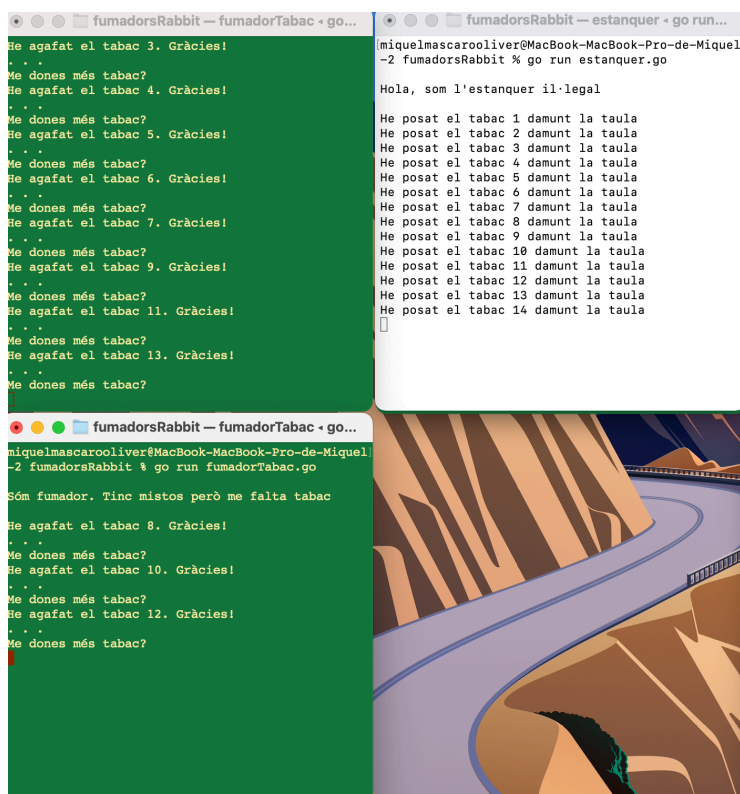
fumadorsRabbit — fumadorTabac ‹ go

He agafat el tabac 3. Gràcies!
. . .
Me dones més tabac?
He agafat el tabac 4. Gràcies!
. . .
Me dones més tabac?
He agafat el tabac 5. Gràcies!
. . .
Me dones més tabac?
He agafat el tabac 6. Gràcies!
. . .
Me dones més tabac?
He agafat el tabac 7. Gràcies!
. . .
Me dones més tabac?
He agafat el tabac 9. Gràcies!
. . .
Me dones més tabac?
He agafat el tabac 11. Gràcies!
. . .
Me dones més tabac?
He agafat el tabac 13. Gràcies!
. . .
Me dones més tabac?

fumadorsRabbit — estanquer ‹ go run...

miquelmascarooliver@MacBook-MacBook-Pro-de-Miquel-2 fumadorsRabbit % go run estanquer.go

Hola, som l'estanquer il·legal

He posat el tabac 1 damunt la taula
He posat el tabac 2 damunt la taula
He posat el tabac 3 damunt la taula
He posat el tabac 4 damunt la taula
He posat el tabac 5 damunt la taula
He posat el tabac 6 damunt la taula
He posat el tabac 7 damunt la taula
He posat el tabac 8 damunt la taula
He posat el tabac 9 damunt la taula
He posat el tabac 10 damunt la taula
He posat el tabac 11 damunt la taula
He posat el tabac 12 damunt la taula
He posat el tabac 13 damunt la taula
He posat el tabac 14 damunt la taula

fumadorsRabbit — fumadorTabac ‹ go...

miquelmascarooliver@MacBook-MacBook-Pro-de-Miquel-2 fumadorsRabbit % go run fumadorTabac.go

Sóm fumador. Tinc mistos però me falta tabac

He agafat el tabac 8. Gràcies!
. . .
Me dones més tabac?
He agafat el tabac 10. Gràcies!
. . .
Me dones més tabac?
He agafat el tabac 12. Gràcies!
. . .
Me dones més tabac?